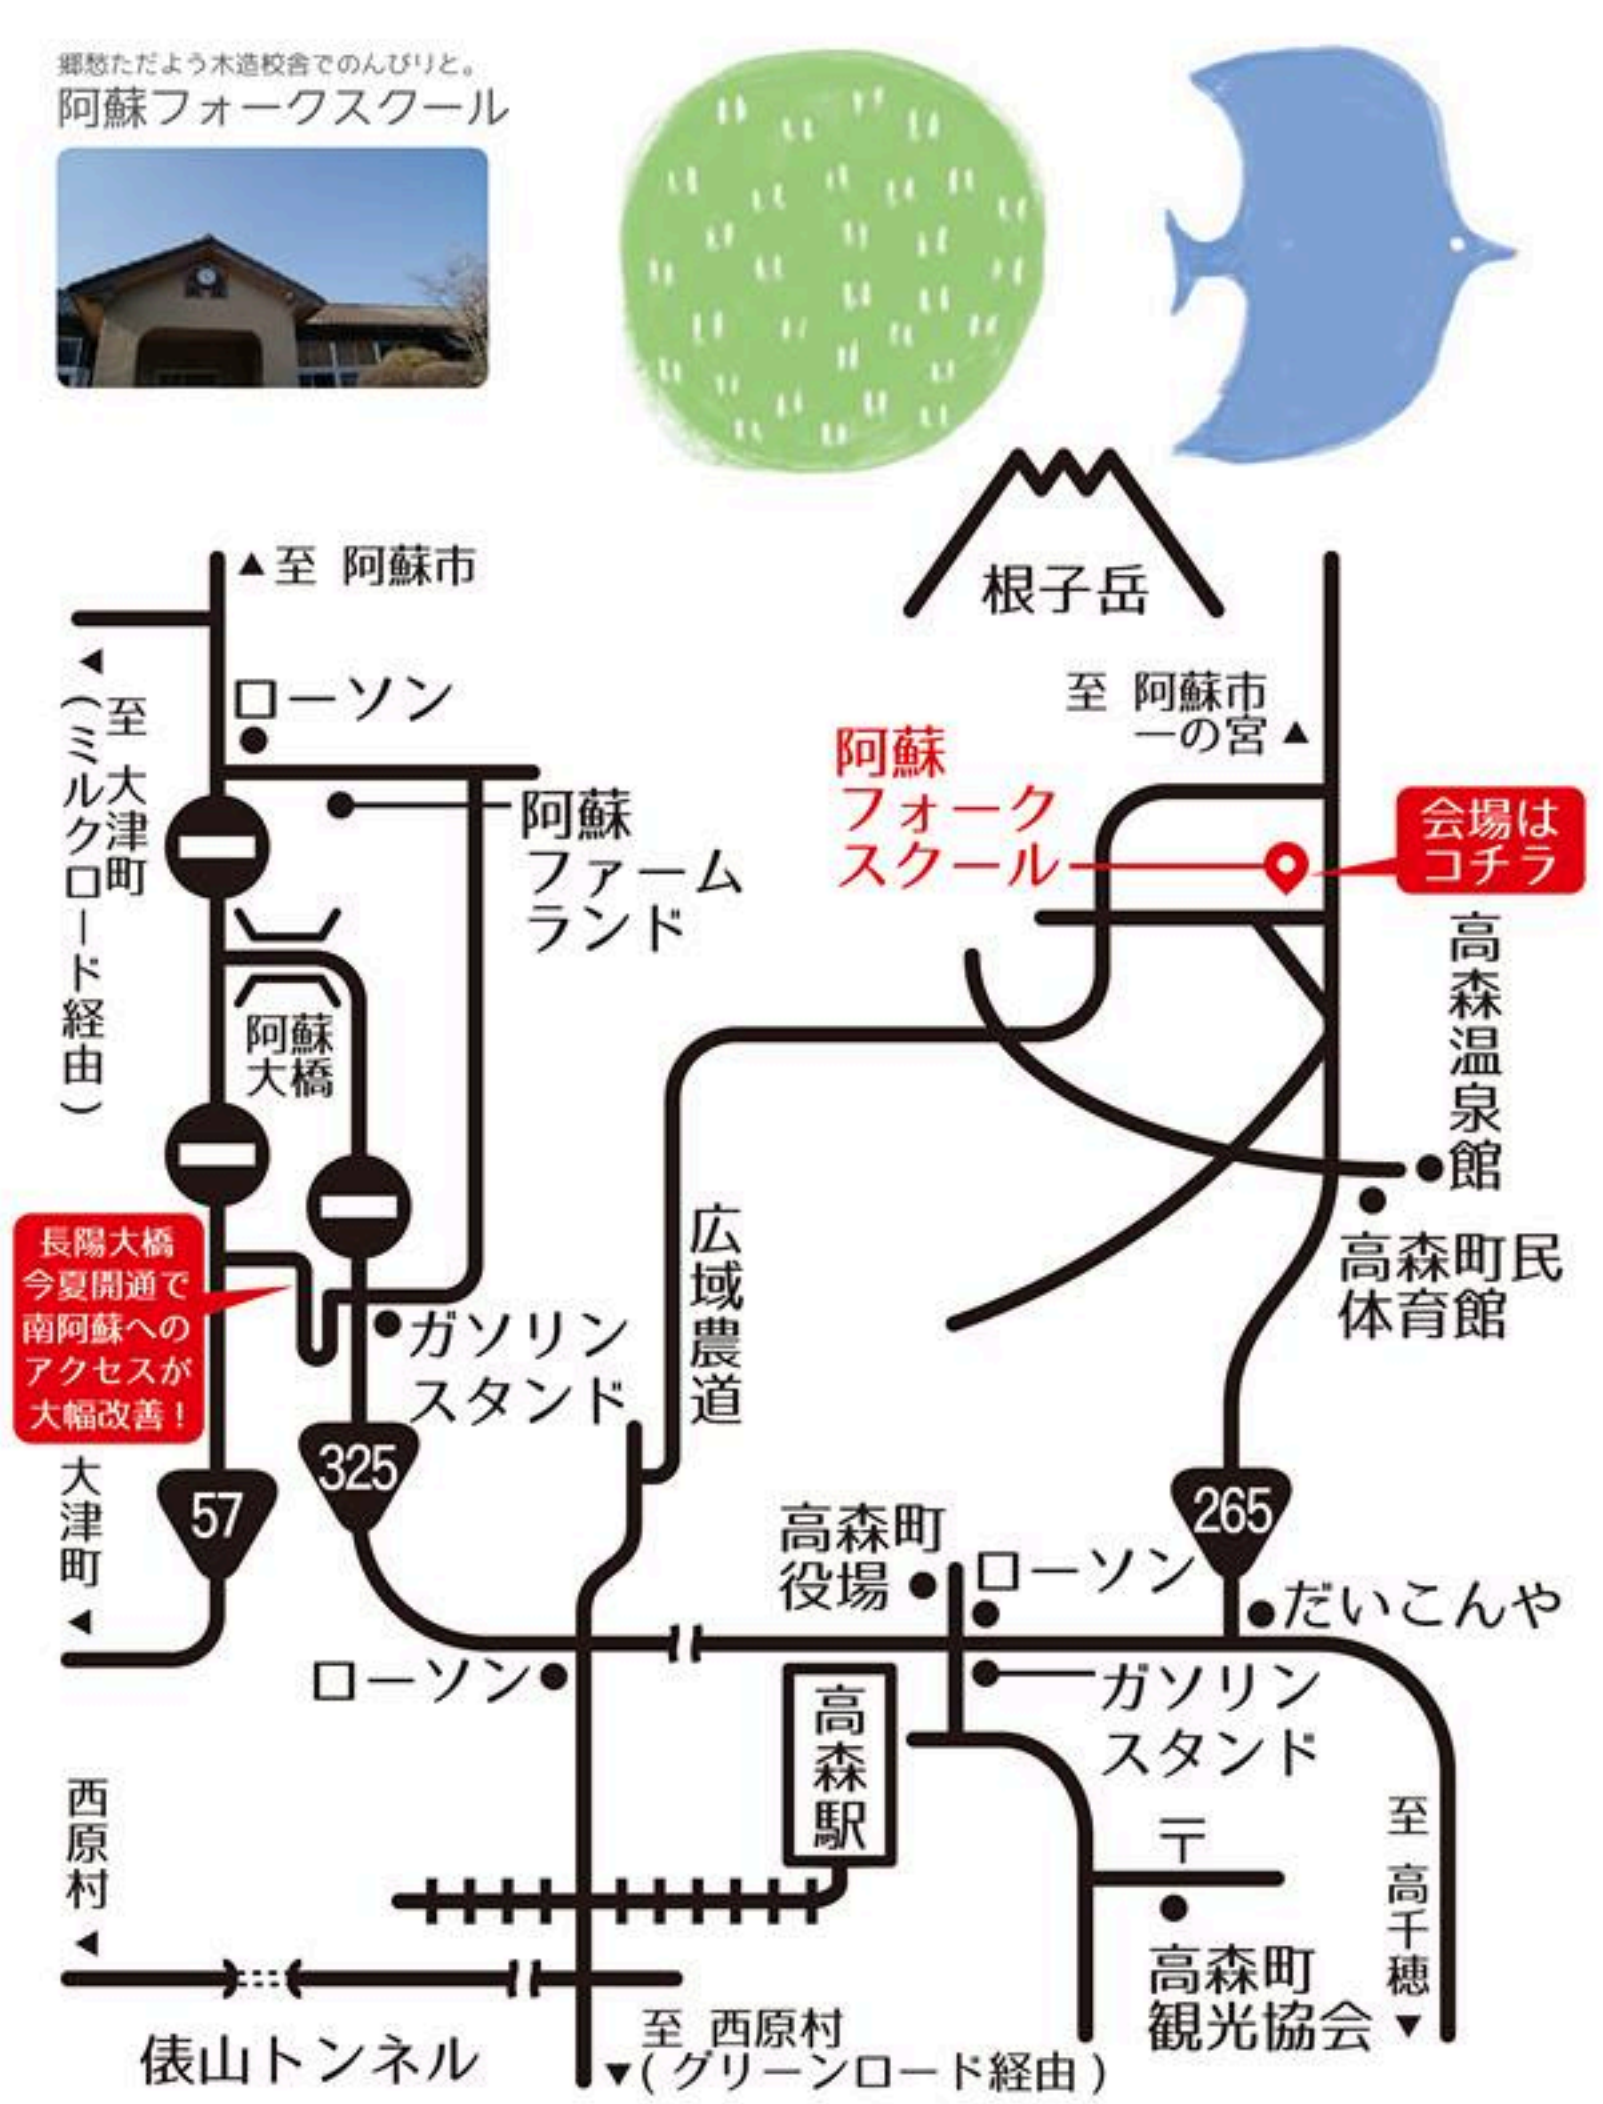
郷愁ただよう木造校舎でのんびりと。
阿蘇フォークスクール

▲至 阿蘇市

◀至 大津町(ミルクロード経由)

ローソン

阿蘇ファームランド

阿蘇大橋

長陽大橋今夏開通で南阿蘇へのアクセスが大幅改善!

ガソリンスタンド

325

57

大津町◀

広域農道

根子岳

至 阿蘇市一の宮▲

阿蘇フォークスクール

会場はコチラ

高森温泉館

高森町民体育館

265

高森町役場

ローソン

だいこんや

ローソン

ガソリンスタンド

高森駅

〒

高森町観光協会

至 高千穂▼

西原村◀

俵山トンネル

至 西原村
▼(グリーンロード経由)